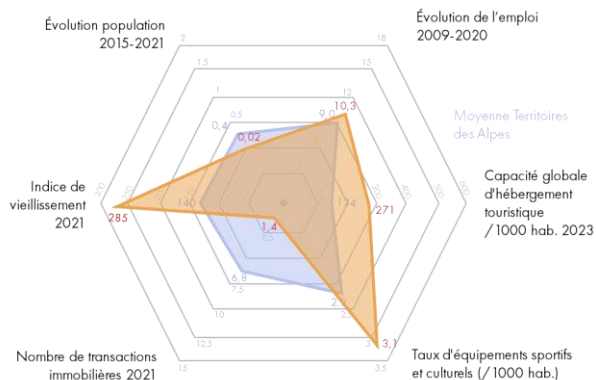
Évolution population 2015-2021

Évolution de l'emploi 2009-2020

Moyenne Territoires des Alpes

Capacité globale d'hébergement touristique / 1000 hab. 2023

Indice de vieillissement 2021

Nombre de transactions immobilières 2021

Taux d'équipements sportifs et culturels (/ 1000 hab.)

2
1,5
1
0,5
0,4
0,02
18
15
12
9,0
10,3
134
271
285
140
1,4
2,5
6,8
7,5
10
12,5
15
2,1
2,5
3
3,1
3,5